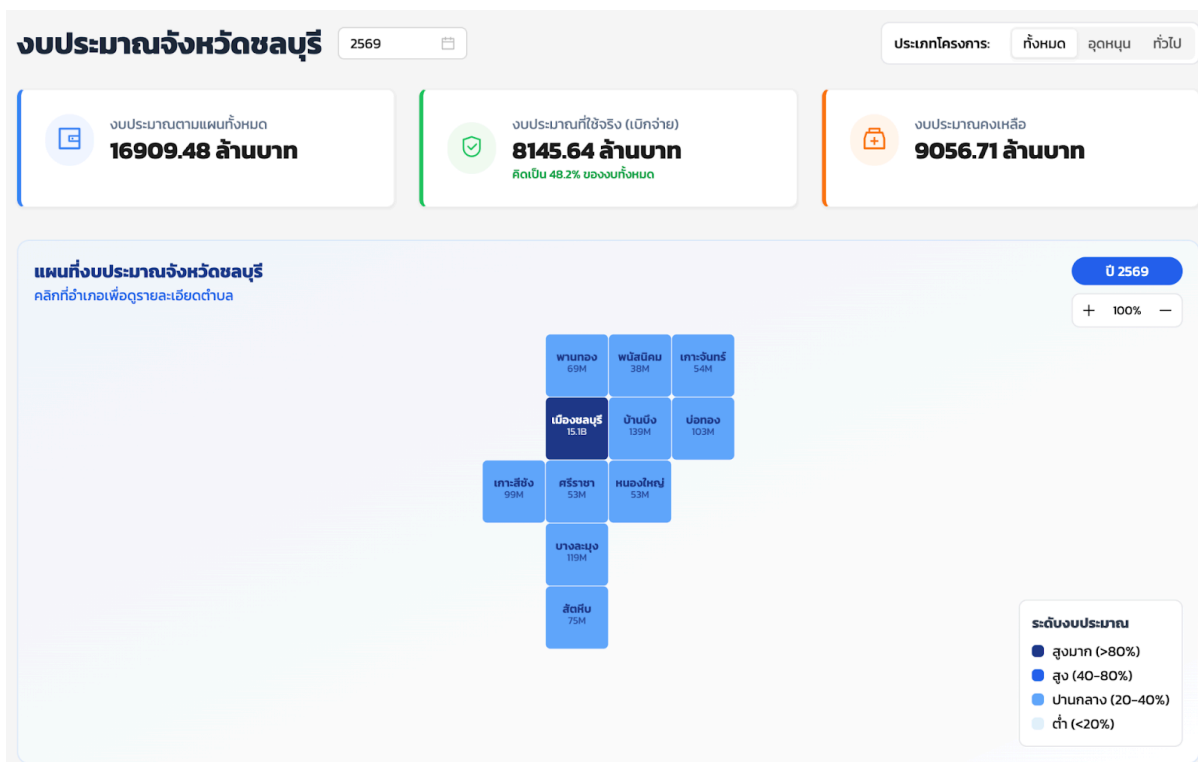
งบประมาณจังหวัดชลบุรี 2569

ประเภทโครงการ: ทั้งหมด อุดหนุน ทั่วไป

งบประมาณตามแผนทั้งหมด
16909.48 ล้านบาท

งบประมาณที่ใช้จริง (เบิกจ่าย)
8145.64 ล้านบาท
คิดเป็น 48.2% ของงบทั้งหมด

งบประมาณคงเหลือ
9056.71 ล้านบาท

แผนที่งบประมาณจังหวัดชลบุรี
คลิกที่อำเภอเพื่อดูรายละเอียดตำบล

ปี 2569

+ 100% −

พานทอง 69M
พนัสนิคม 38M
เกาะจันทร์ 54M
เมืองชลบุรี 15.1B
บ้านบึง 139M
บ่อทอง 103M
เกาะสีชัง 99M
ศรีราชา 53M
หนองใหญ่ 53M
บางละมุง 119M
สัตหีบ 75M

ระดับงบประมาณ
สูงมาก (>80%)
สูง (40-80%)
ปานกลาง (20-40%)
ต่ำ (<20%)